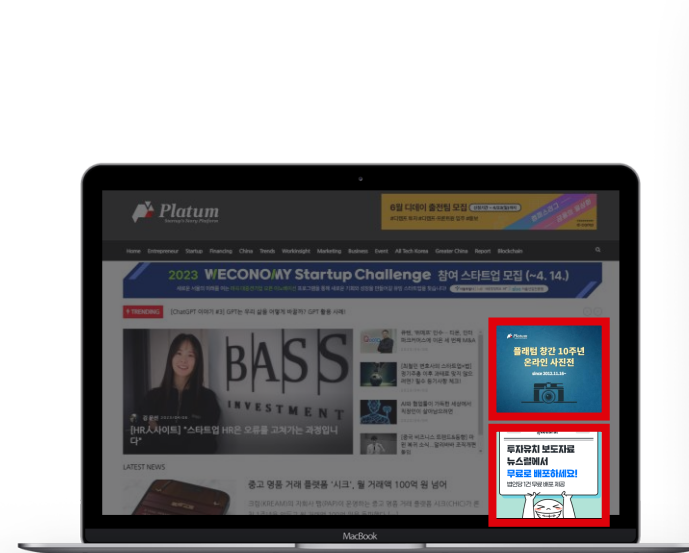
Platum

6월 디데이 출전팀 모집

Home Entrepreneur Startup Financing China Trends Worksinsight Marketing Business Event All Tech Korea Greater China Report Blockchain

2023 WECONOMY Startup Challenge 참여 스타트업 모집 (~4. 14.)

TRENDING [ChatGPT 이야기 4편] GPT는 우리 삶을 어떻게 바꿀까? GPT 활용 사례

BASS INVESTMENT

[HR人사이트] "스타트업 HR은 오류를 고쳐가는 과정입니다"

LATEST NEWS

중고 명품 거래 플랫폼 '시크', 월 거래액 100억 원 넘어

플래텀 창간 10주년 온라인 사진전

투자유치 보도자료 뉴스룸에서 무료로 배포하세요!

MacBook